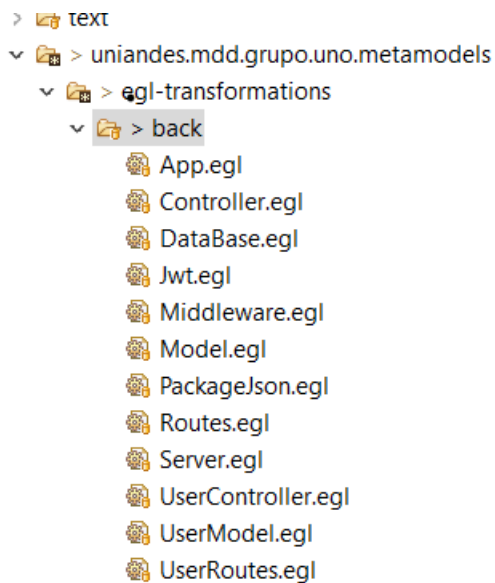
> text
> uniandes.mdd.grupo.uno.metamodels
> egl-transformations
> back
App.egl
Controller.egl
DataBase.egl
Jwt.egl
Middleware.egl
Model.egl
PackageJson.egl
Routes.egl
Server.egl
UserController.egl
UserModel.egl
UserRoutes.egl